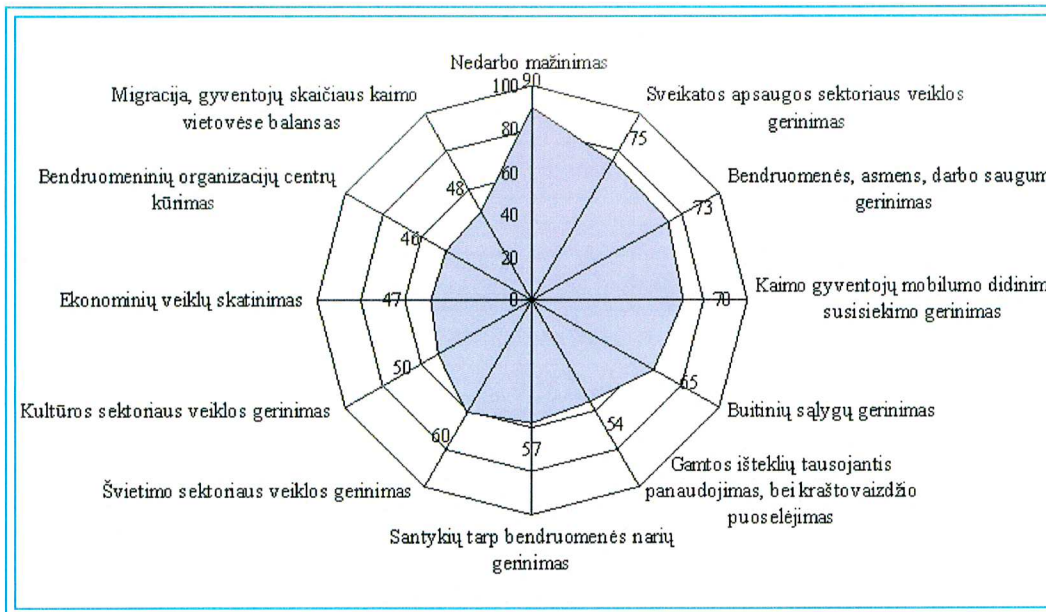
Nedarbo mažinimas
90
100
80
60
40
20
0
Sveikatos apsaugos sektoriaus veiklos gerinimas
75
Bendruomenės, asmens, darbo saugum gerinimas
73
Kaimo gyventojų mobilumo didinim susisiekimo gerinimas
70
Buitinių sąlygų gerinimas
65
Gamtos išteklių tausojantis panaudojimas, bei kraštovaizdžio puoselėjimas
54
Santykių tarp bendruomenės narių gerinimas
57
Švietimo sektoriaus veiklos gerinimas
60
Kultūros sektoriaus veiklos gerinimas
50
Ekonominių veiklų skatinimas
47
Bendruomeninių organizacijų centrų kūrimas
46
Migracija, gyventojų skaičiaus kaimo vietovėse balansas
48